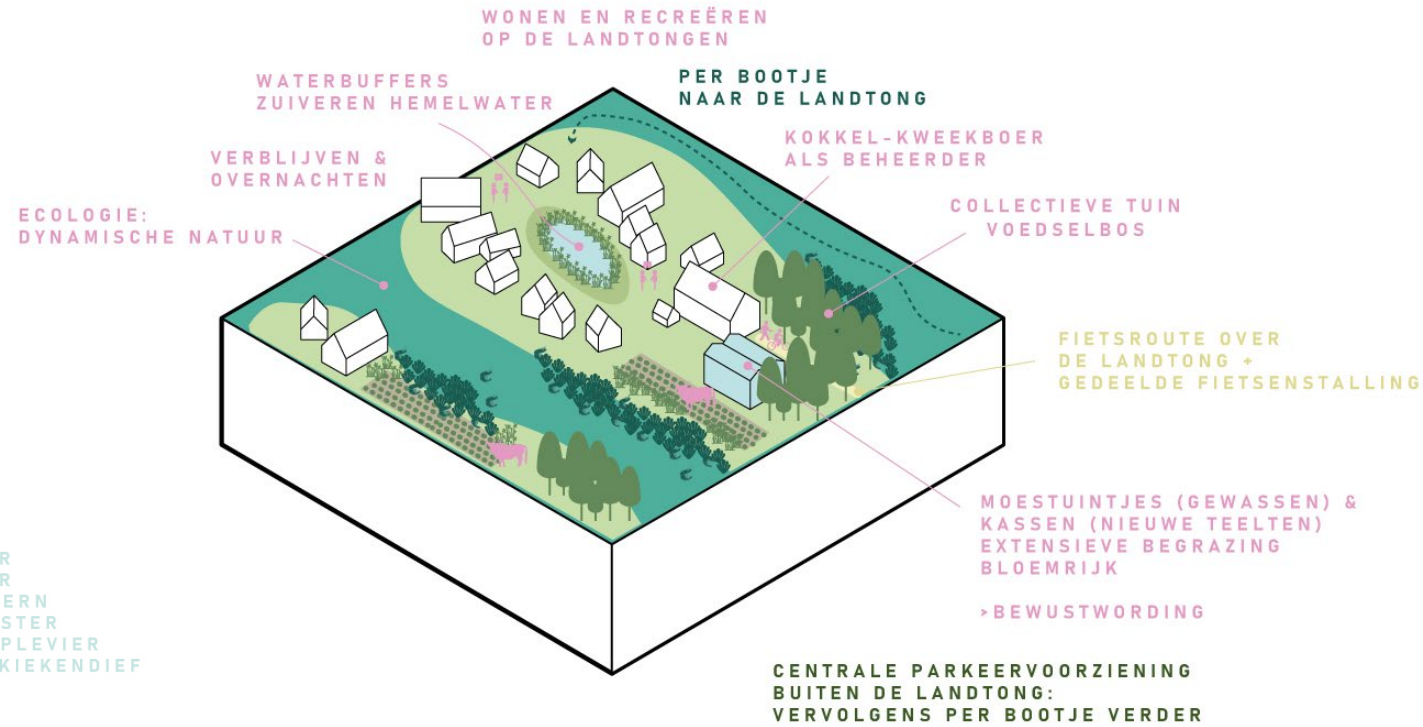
WONEN EN RECREËREN OP DE LANDTONGEN

WATERBUFFERS ZUIVEREN HEMELWATER

PER BOOTJE NAAR DE LANDTONG

VERBLIJVEN & OVERNACHTEN

KOKKEL-KWEEKBOER ALS BEHEERDER

ECOLOGIE: DYNAMISCHE NATUUR

COLLECTIEVE TUIN VOEDSELBOS

FIETSROUTE OVER DE LANDTONG + GEDEELDE FIETSENSTALLING

MOESTUINTJES (GEWASSEN) & KASSEN (NIEUWE TEELTEN) EXTENSIEVE BEGRAZING BLOEMRIJK

>BEWUSTWORDING

R
R
ERN
STER
PLEVIER
KIEKENDIEF

CENTRALE PARKEERVOORZIENING BUITEN DE LANDTONG: VERVOLGENS PER BOOTJE VERDER